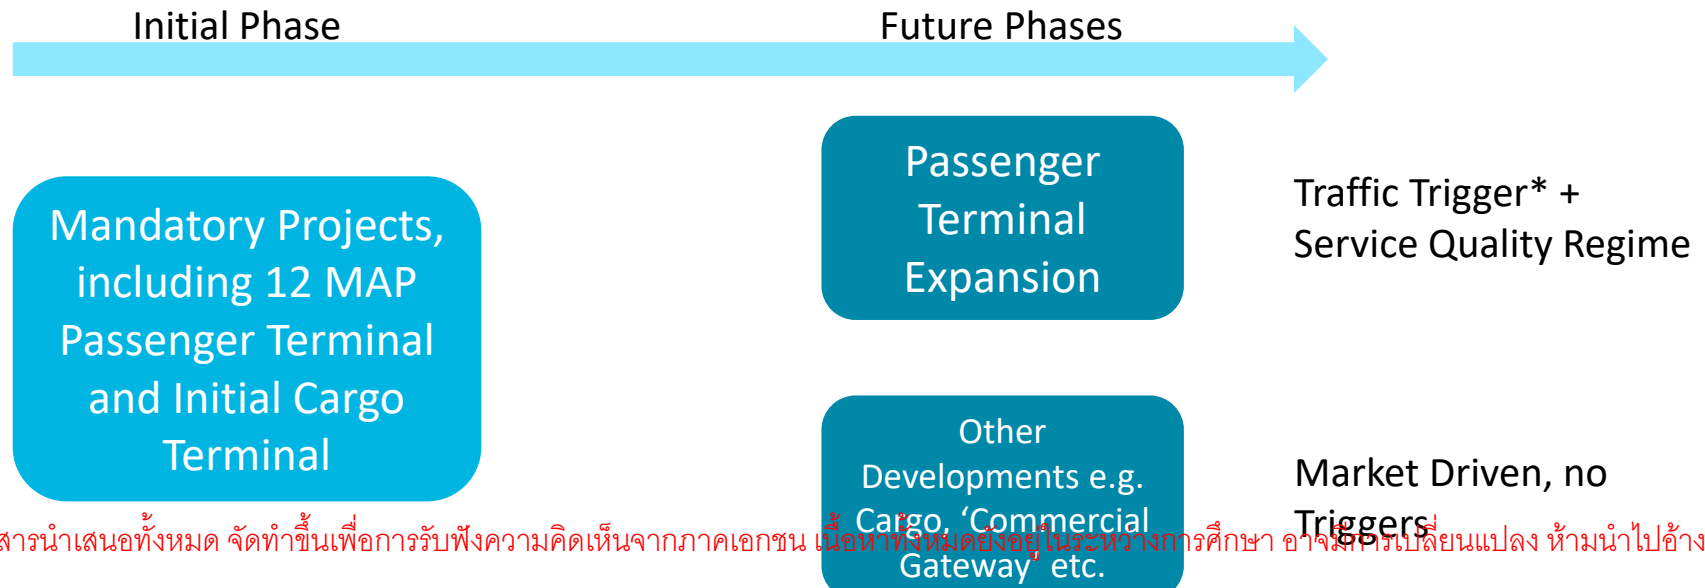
Initial Phase

Future Phases

Mandatory Projects, including 12 MAP Passenger Terminal and Initial Cargo Terminal

Passenger Terminal Expansion

Traffic Trigger* + Service Quality Regime

Other Developments e.g. Cargo, 'Commercial Gateway' etc.

Market Driven, no Triggers

สารนำเสนอทั้งหมด จัดทำขึ้นเพื่อการรับฟังความคิดเห็นจากภาคเอกชน เนื้อหาทั้งหมดยังอยู่ในระหว่างการศึกษา อาจมีการเปลี่ยนแปลง ห้ามนำไปอ้าง